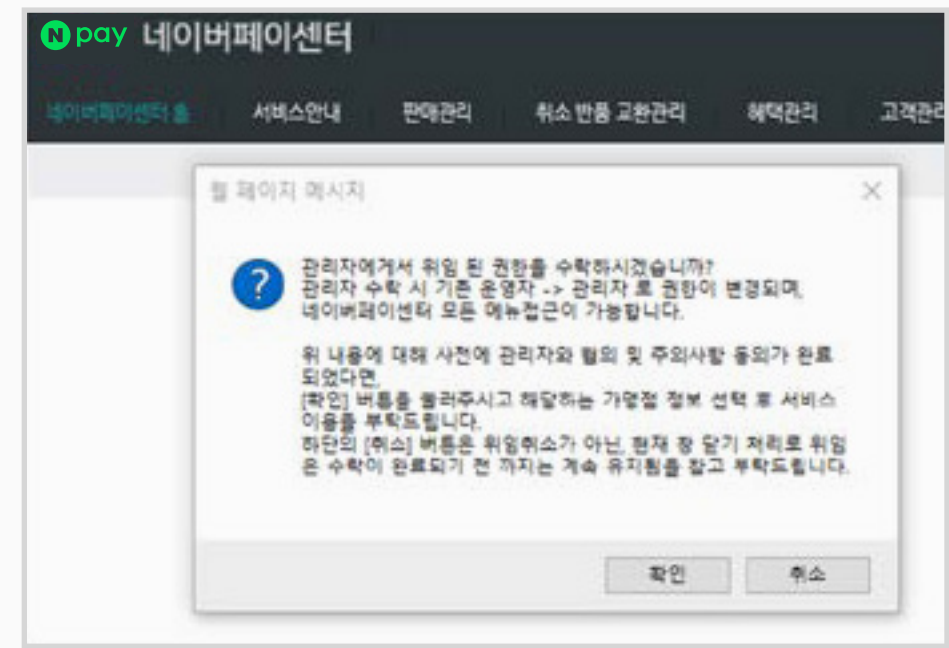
N pay 네이버페이센터

네이버페이센터 홈 서비스안내 판매관리 취소 반품 교환관리 혜택관리 고객관리

웹 페이지 메시지

관리자에게서 위임 된 권한을 수락하시겠습니까?
관리자 수락 시 기존 운영자 -> 관리자 로 권한이 변경되며, 네이버페이센터 모든 메뉴접근이 가능합니다.

위 내용에 대해 사전에 관리자와 협의 및 주의사항 동의가 완료 되었다면,
[확인] 버튼을 눌러주시고 해당하는 가맹점 정보 선택 후 서비스 이용을 부탁드립니다.
하단의 [취소] 버튼은 위임취소가 아닌, 현재 창 닫기 처리로 위임은 수락이 완료되기 전 까지는 계속 유지됨을 참고 부탁드립니다.

확인 취소